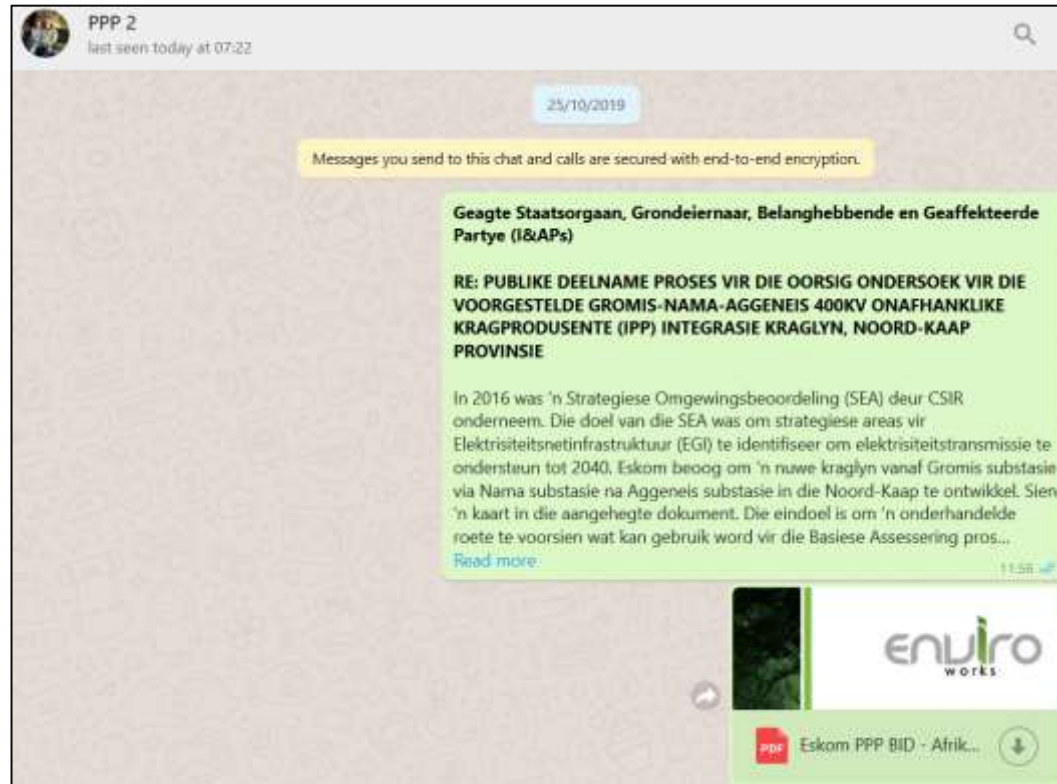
PPP 2
last seen today at 07:22

25/10/2019

Messages you send to this chat and calls are secured with end-to-end encryption.

Geagte Staatsorgaan, Grondeiernaar, Belanghebbende en Geaffekteerde Partye (I&APs)

RE: PUBLIKE DEELNAME PROSES VIR DIE OORSIG ONDERSOEK VIR DIE VOORGESTELDE GROMIS-NAMA-AGGENEIS 400KV ONAFHANKLIKE KRAGPRODUSENTE (IPP) INTEGRASIE KRAGLYN, NOORD-KAAP PROVINSIE

In 2016 was 'n Strategiese Omgewingsbeoordeling (SEA) deur CSIR onderneem. Die doel van die SEA was om strategiese areas vir Elektrisiteitsnetinfrastruktuur (EGI) te identifiseer om elektrisiteitstransmissie te ondersteun tot 2040. Eskom beoog om 'n nuwe kraglyn vanaf Gromis substasie via Nama substasie na Aggeneis substasie in die Noord-Kaap te ontwikkel. Sien 'n kaart in die aangehegte dokument. Die eindoel is om 'n onderhandelde roete te voorsien wat kan gebruik word vir die Basiese Assessering pros...
Read more
11:56

enviro works

PDF Eskom PPP BID - Afrik...